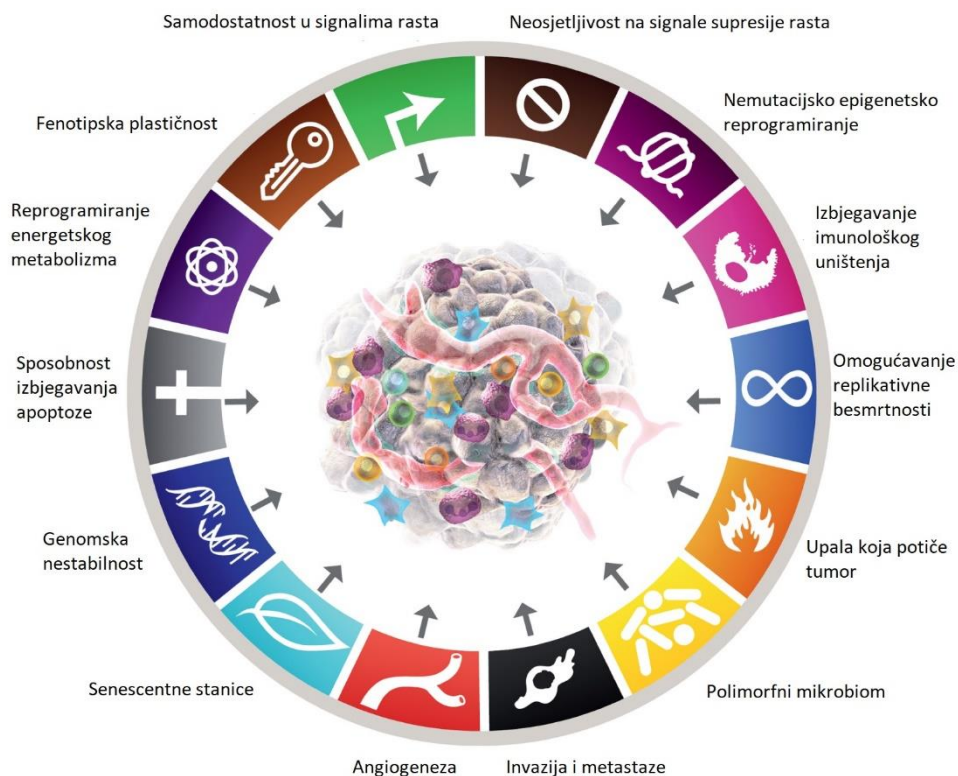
Samodostatnost u signalima rasta

Neosjetljivost na signale supresije rasta

Nemutacijsko epigenetsko reprogramiranje

Izbjegavanje imunološkog uništenja

Omogućavanje replikativne besmrtnosti

Upala koja potiče tumor

Polimorfni mikrobiom

Invazija i metastaze

Angiogeneza

Senescentne stanice

Genomska nestabilnost

Sposobnost izbjegavanja apoptoze

Reprogramiranje energetskog metabolizma

Fenotipska plastičnost